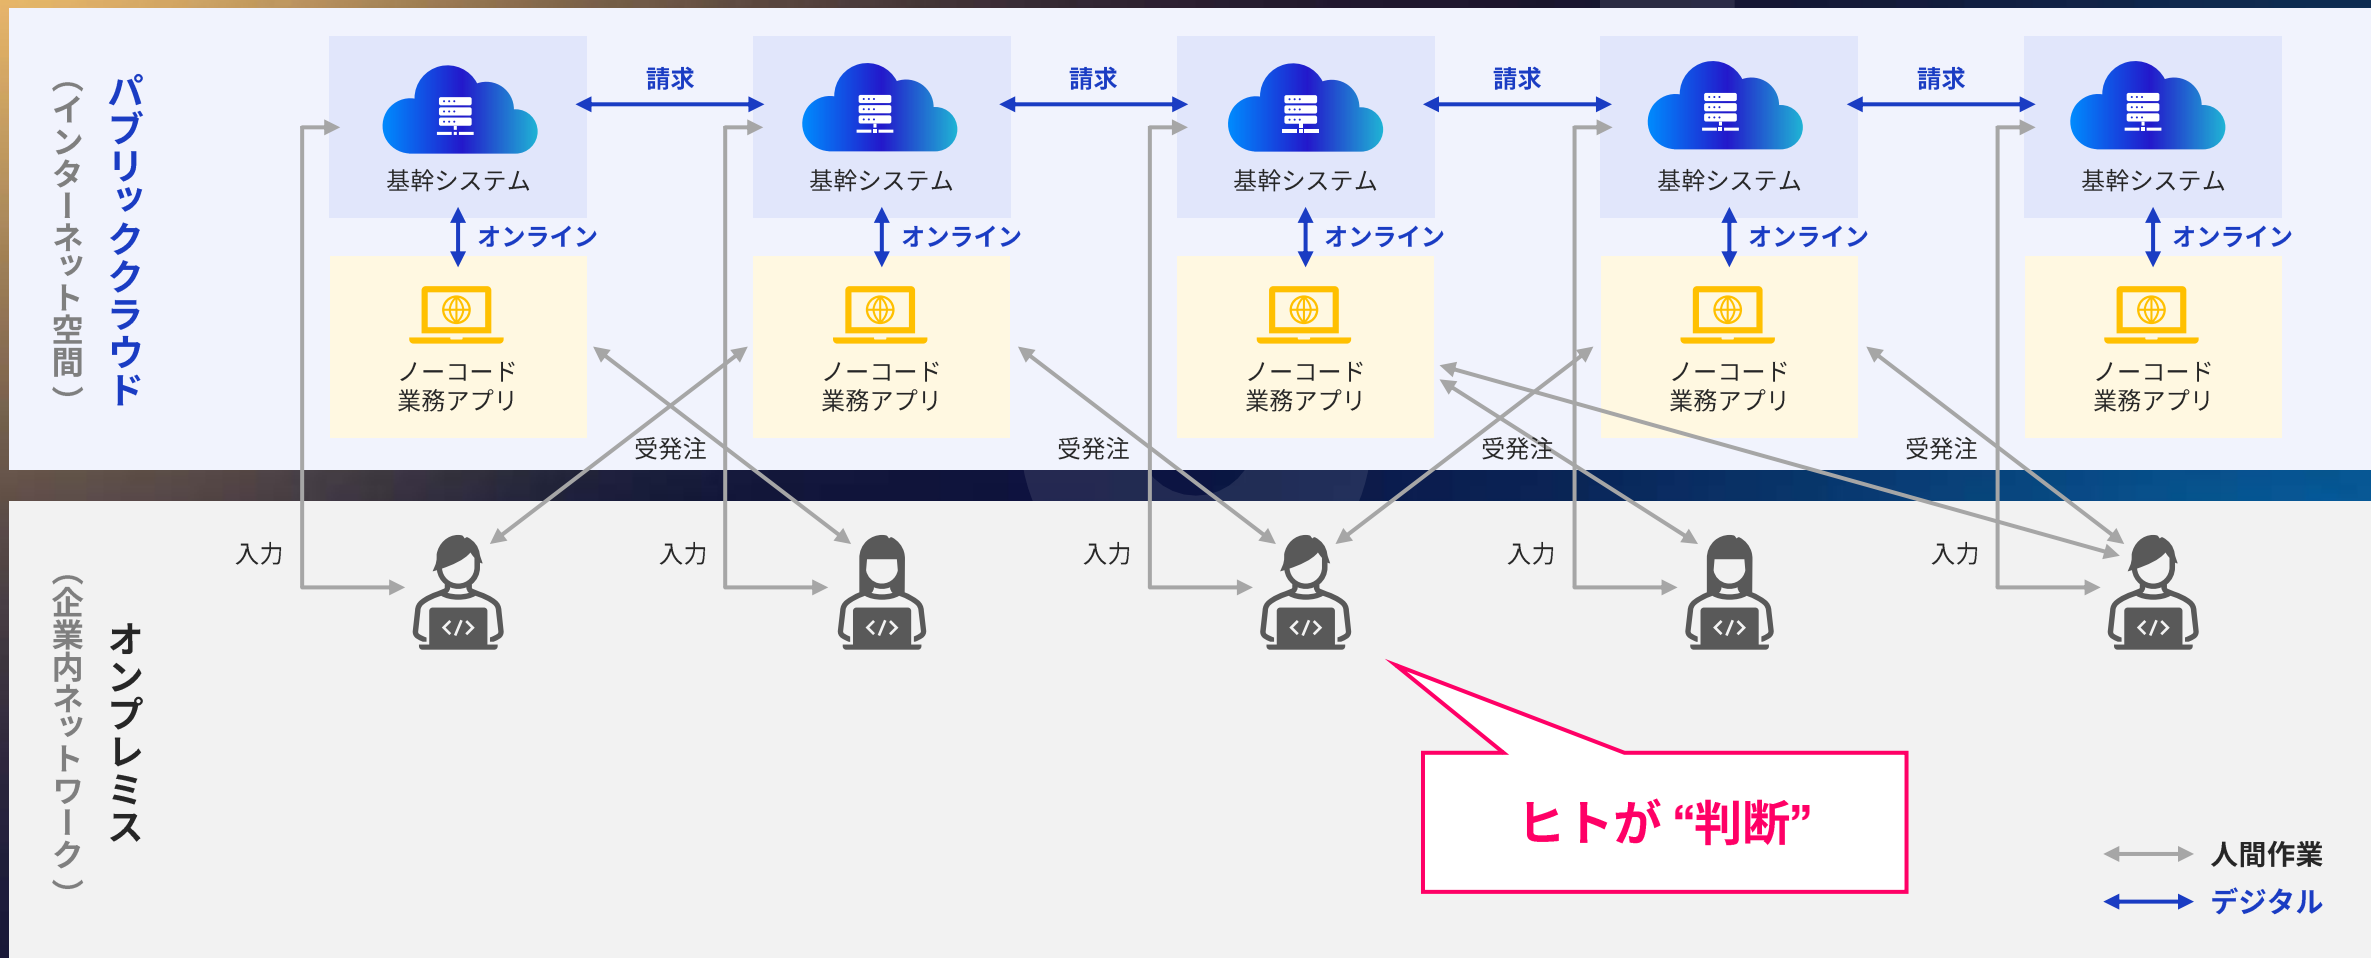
パブリッククラウド
（インターネット空間）

請求
請求
請求
請求

基幹システム
基幹システム
基幹システム
基幹システム
基幹システム

オンライン
オンライン
オンライン
オンライン
オンライン

ノーコード
業務アプリ
ノーコード
業務アプリ
ノーコード
業務アプリ
ノーコード
業務アプリ
ノーコード
業務アプリ

受発注
受発注
受発注
受発注

オンプレミス
（企業内ネットワーク）

入力
入力
入力
入力
入力

ヒトが “判断”

人間作業
デジタル